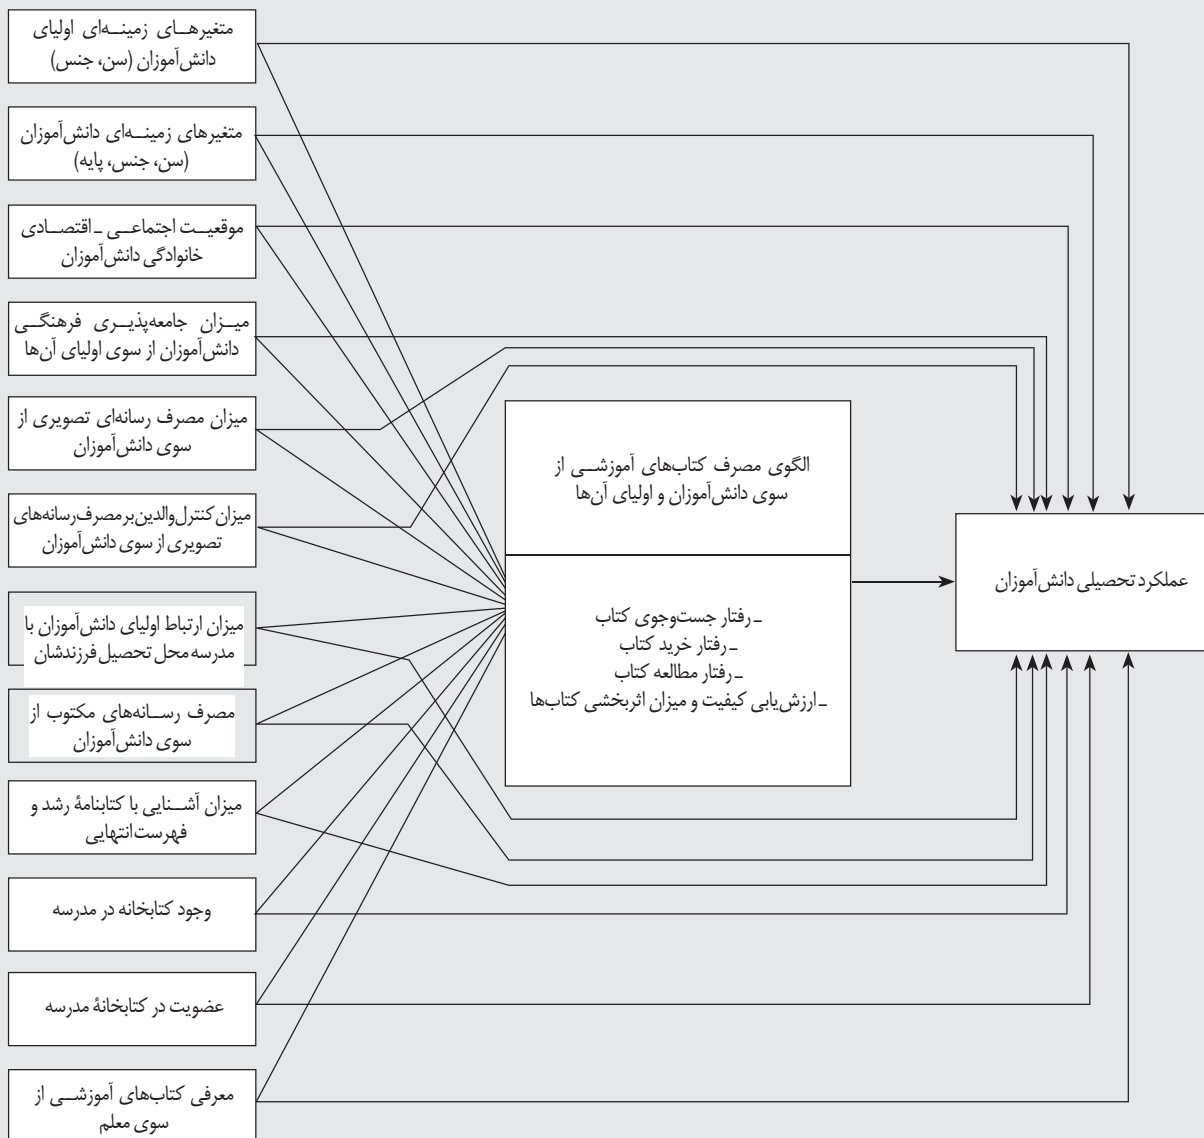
متغیرهای زمینه‌ای اولیای دانش‌آموزان (سن، جنس)

متغیرهای زمینه‌ای دانش‌آموزان (سن، جنس، پایه)

موقعیت اجتماعی ـ اقتصادی خانوادگی دانش‌آموزان

میزان جامعه‌پذیری فرهنگی دانش‌آموزان از سوی اولیای آن‌ها

میزان مصرف رسانه‌ای تصویری از سوی دانش‌آموزان

میزان کنترل والدین بر مصرف رسانه‌های تصویری از سوی دانش‌آموزان

میزان ارتباط اولیای دانش‌آموزان با مدرسه محل تحصیل فرزندشان

مصرف رسانه‌های مکتوب از سوی دانش‌آموزان

میزان آشنایی با کتابنامهٔ رشد و فهرست انتهایی

وجود کتابخانه در مدرسه

عضویت در کتابخانهٔ مدرسه

معرفی کتاب‌های آموزشی از سوی معلم

الگوی مصرف کتاب‌های آموزشی از سوی دانش‌آموزان و اولیای آن‌ها

ـ رفتار جست‌وجوی کتاب
ـ رفتار خرید کتاب
ـ رفتار مطالعه کتاب
ـ ارزش‌یابی کیفیت و میزان اثربخشی کتاب‌ها

عملکرد تحصیلی دانش‌آموزان